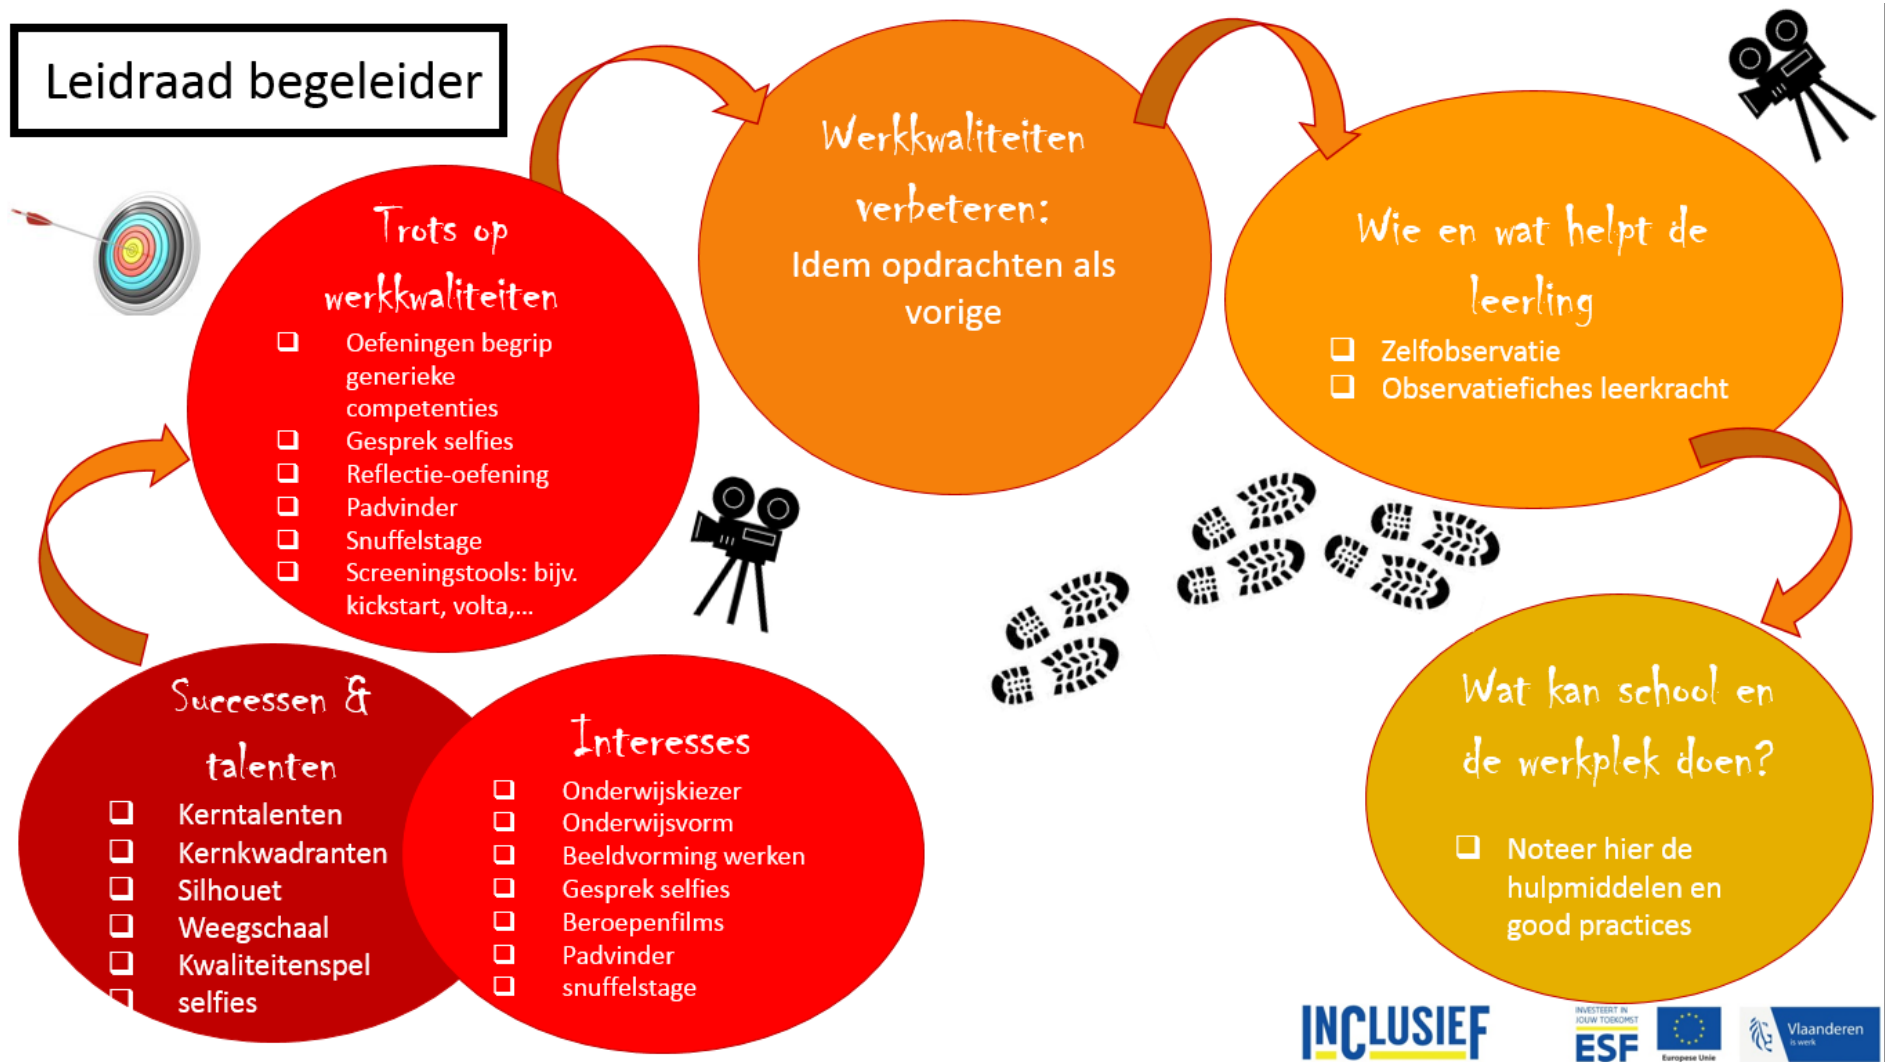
Leidraad begeleider

Trots op werkkwaliteiten
❑ Oefeningen begrip generieke competenties
❑ Gesprek selfies
❑ Reflectie-oefening
❑ Padvinder
❑ Snuffelstage
❑ Screeningstools: bijv. kickstart, volta,…

Werkkwaliteiten verbeteren:
Idem opdrachten als vorige

Wie en wat helpt de leerling
❑ Zelfobservatie
❑ Observatiefiches leerkracht

Successen & talenten
❑ Kerntalenten
❑ Kernkwadranten
❑ Silhouet
❑ Weegschaal
❑ Kwaliteitenspel
❑ selfies

Interesses
❑ Onderwijskiezer
❑ Onderwijsvorm
❑ Beeldvorming werken
❑ Gesprek selfies
❑ Beroepenfilms
❑ Padvinder
❑ snuffelstage

Wat kan school en de werkplek doen?
❑ Noteer hier de hulpmiddelen en good practices

INCLUSIEF
INVESTEERT IN JOUW TOEKOMST ESF
Europese Unie
Vlaanderen is werk